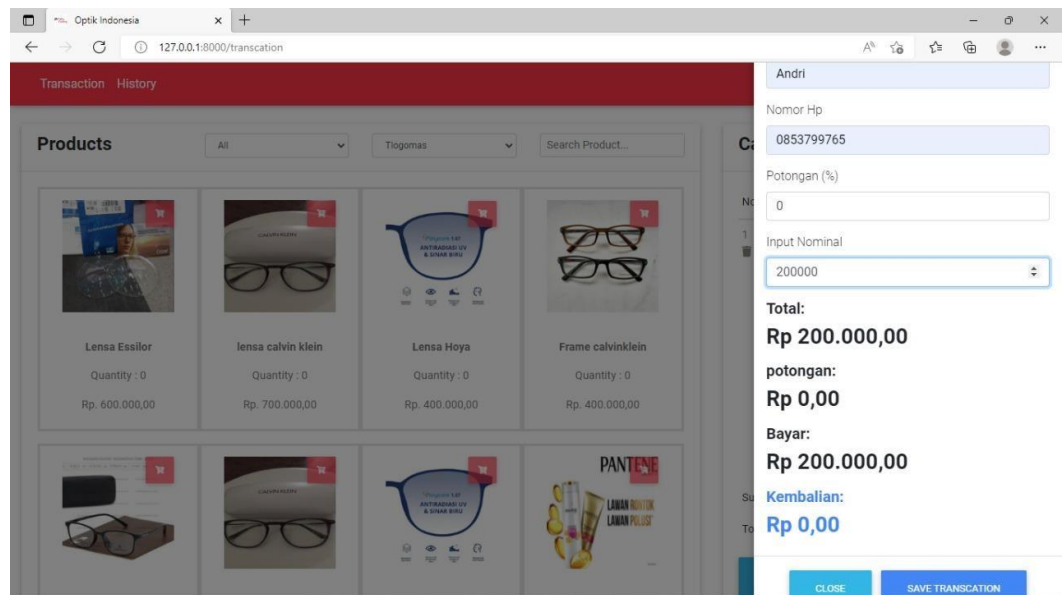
Optik Indonesia
127.0.0.1:8000/transcation

Transaction History

Products
All
Tlogomas
Search Product...

ANTIRADIASI UV & SINAR BIRU

Lensa Essilor
Quantity : 0
Rp. 600.000,00

lensa calvin klein
Quantity : 0
Rp. 700.000,00

Lensa Hoya
Quantity : 0
Rp. 400.000,00

Frame calvinklein
Quantity : 0
Rp. 400.000,00

ANTIRADIASI UV & SINAR BIRU

PANTENE
LAWAN RONTOK
LAWAN POLUSI

Andri
Nomor Hp
0853799765
Potongan (%)
0
Input Nominal
200000
Total:
Rp 200.000,00
potongan:
Rp 0,00
Bayar:
Rp 200.000,00
Kembalian:
Rp 0,00

CLOSE
SAVE TRANSCATION